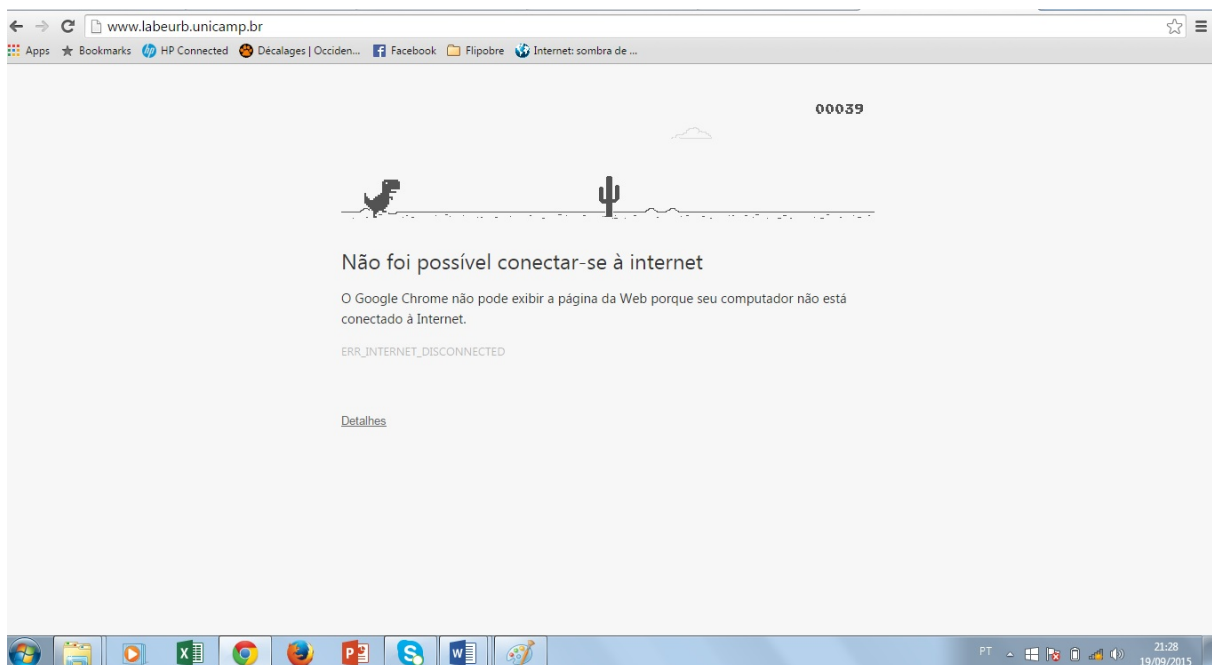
www.labeurb.unicamp.br

Apps Bookmarks HP Connected Décalages | Occiden... Facebook Flipobre Internet: sombra de ...

00039

Não foi possível conectar-se à internet

O Google Chrome não pode exibir a página da Web porque seu computador não está conectado à Internet.

ERR_INTERNET_DISCONNECTED

Detalhes

PT 21:28 19/09/2015